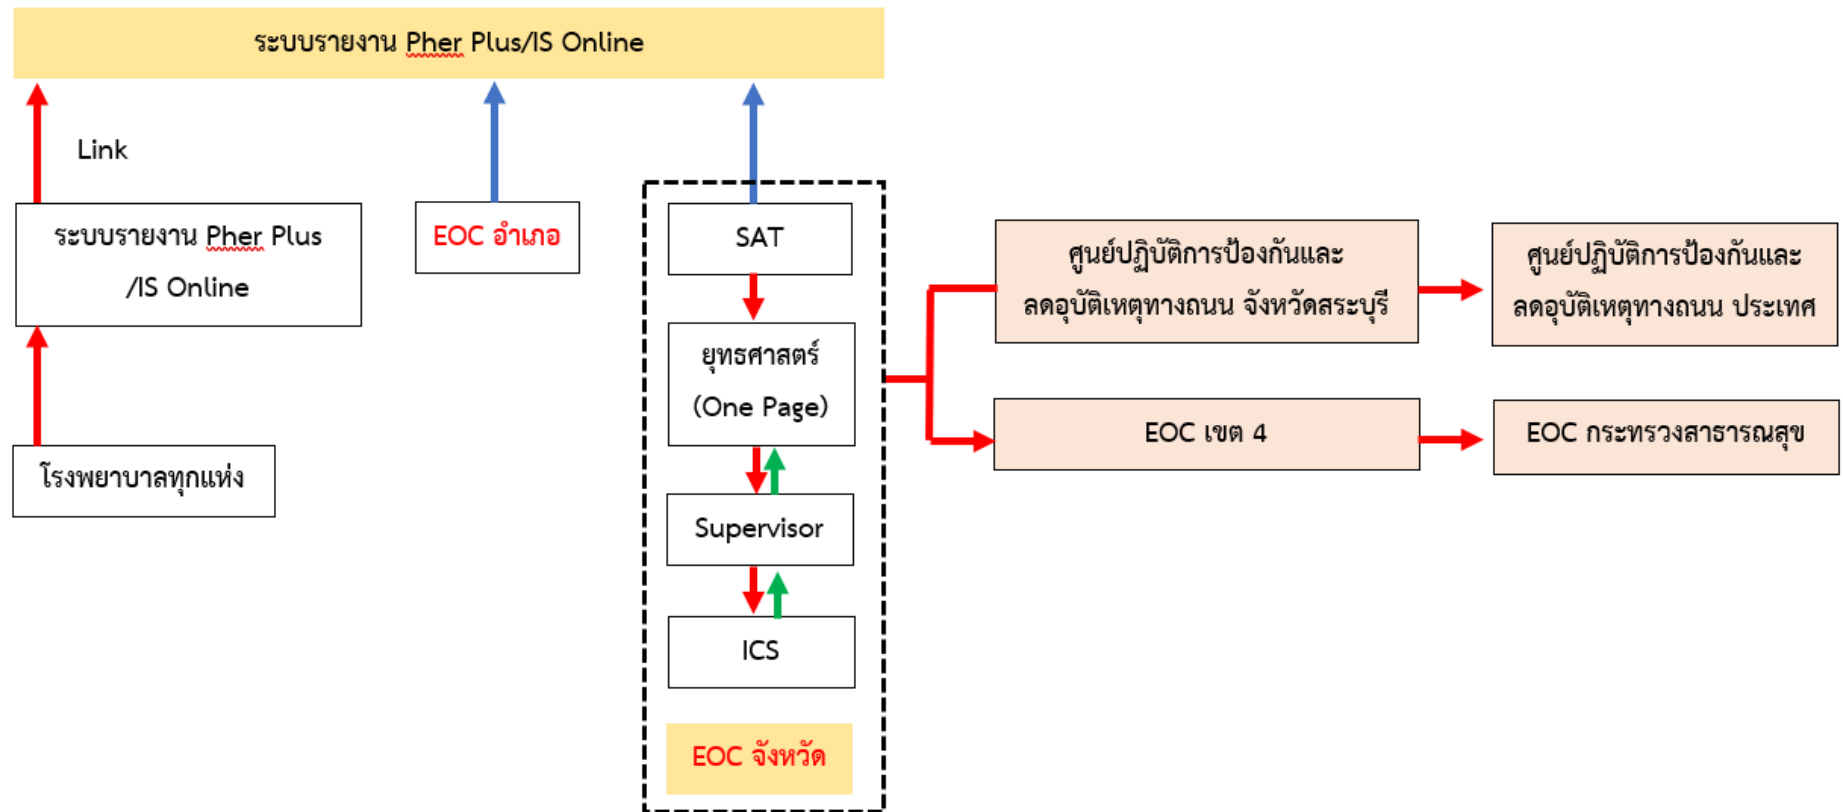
ระบบรายงาน Pher Plus/IS Online

Link

ระบบรายงาน Pher Plus /IS Online

EOC อำเภอ

SAT

ยุทธศาสตร์ (One Page)

Supervisor

ICS

EOC จังหวัด

โรงพยาบาลทุกแห่ง

ศูนย์ปฏิบัติการป้องกันและลดอุบัติเหตุทางถนน จังหวัดสระบุรี

ศูนย์ปฏิบัติการป้องกันและลดอุบัติเหตุทางถนน ประเทศ

EOC เขต 4

EOC กระทรวงสาธารณสุข